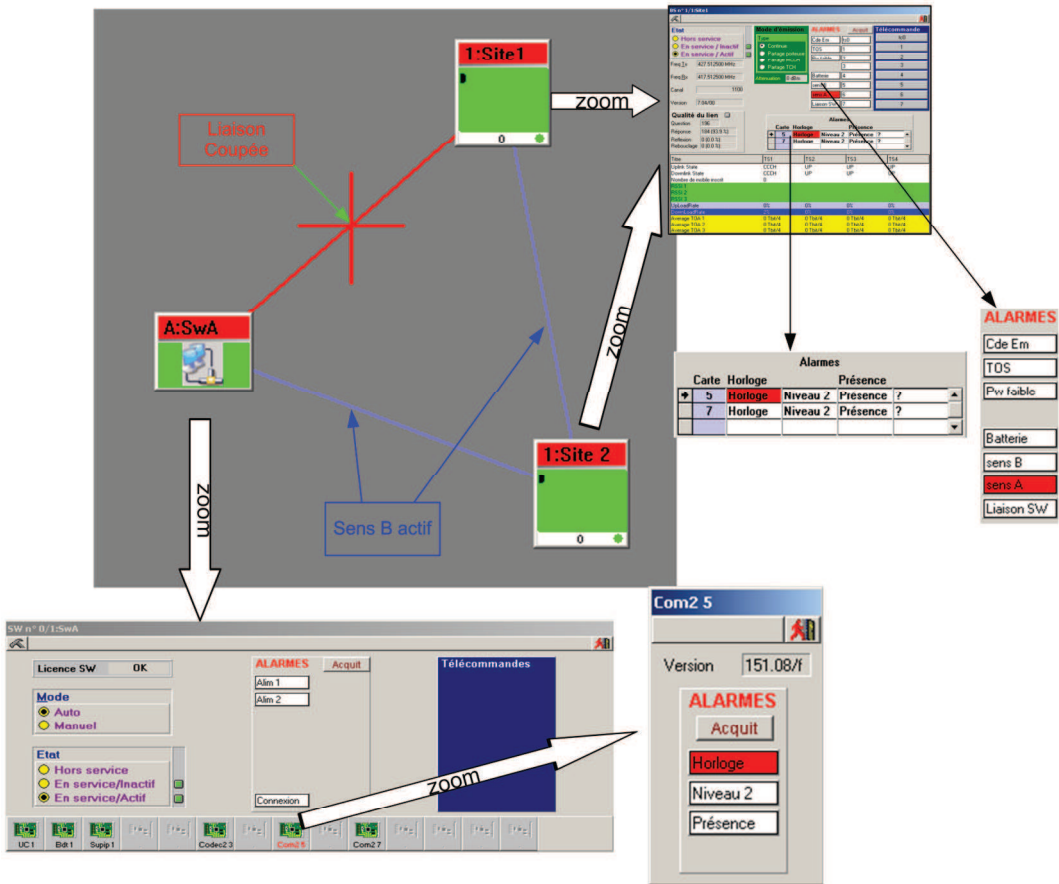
1:Site1

0

Liaison Coupée

zoom

A:SwA

1:Site 2

0

Sens B actif

zoom

zoom

BS n° 1/1/Bdt1

Etat
Hors service
En service / Inactif
En service / Actif

Freq Tx 427.512500 MHz
Freq Rx 417.512500 MHz
Canal 1100
Version 7.04/00

Mode d'émission
Type
Continu
Partage porteuse
Partage ecoute
Partage TCH
Atténuation 0 dBm

ALARMES Acquit
Cde Em
TOS
Pw faible
Batterie
sens B
sens A
Liaison SW

Télécommande

Qualité du lien
Question 196
Réponse 194 (93.6 %)
Perte 0 (0.0 %)
Rebouclage 0 (0.0 %)

Alarmes
| | Carte | Horloge | | Présence | |
|---|---|---|---|---|---|
| + | 5 | Horloge | Niveau 2 | Présence | ? |
| | 7 | Horloge | Niveau 2 | Présence | ? |

Titre TS1 TS2 TS3 TS4
Uplink State CCCH UP UP UP
Downlink State CCCH UP UP UP
Nombre de mobile inscrit 0
RSSI 1
RSSI 2
RSSI 3
UpLinkRate 0 0 0 0
Average TDA 1 0 Tbit/4 0 Tbit/4 0 Tbit/4 0 Tbit/4
Average TDA 2 0 Tbit/4 0 Tbit/4 0 Tbit/4 0 Tbit/4
Average TDA 3 0 Tbit/4 0 Tbit/4 0 Tbit/4 0 Tbit/4

ALARMES
Cde Em
TOS
Pw faible
Batterie
sens B
sens A
Liaison SW

Alarmes
| | Carte | Horloge | | Présence | |
|---|---|---|---|---|---|
| + | 5 | Horloge | Niveau 2 | Présence | ? |
| | 7 | Horloge | Niveau 2 | Présence | ? |

SW n° 0/1:SwA

Licence SW OK

Mode
Auto
Manuel

Etat
Hors service
En service/Inactif
En service/Actif

ALARMES Acquit
Alim 1
Alim 2
Connexion

Télécommandes

zoom

UC 1 Bdt 1 Supip 1 Codec2 3 Com2 5 Com2 7

Com2 5

Version 151.08/f

ALARMES
Acquit
Horloge
Niveau 2
Présence